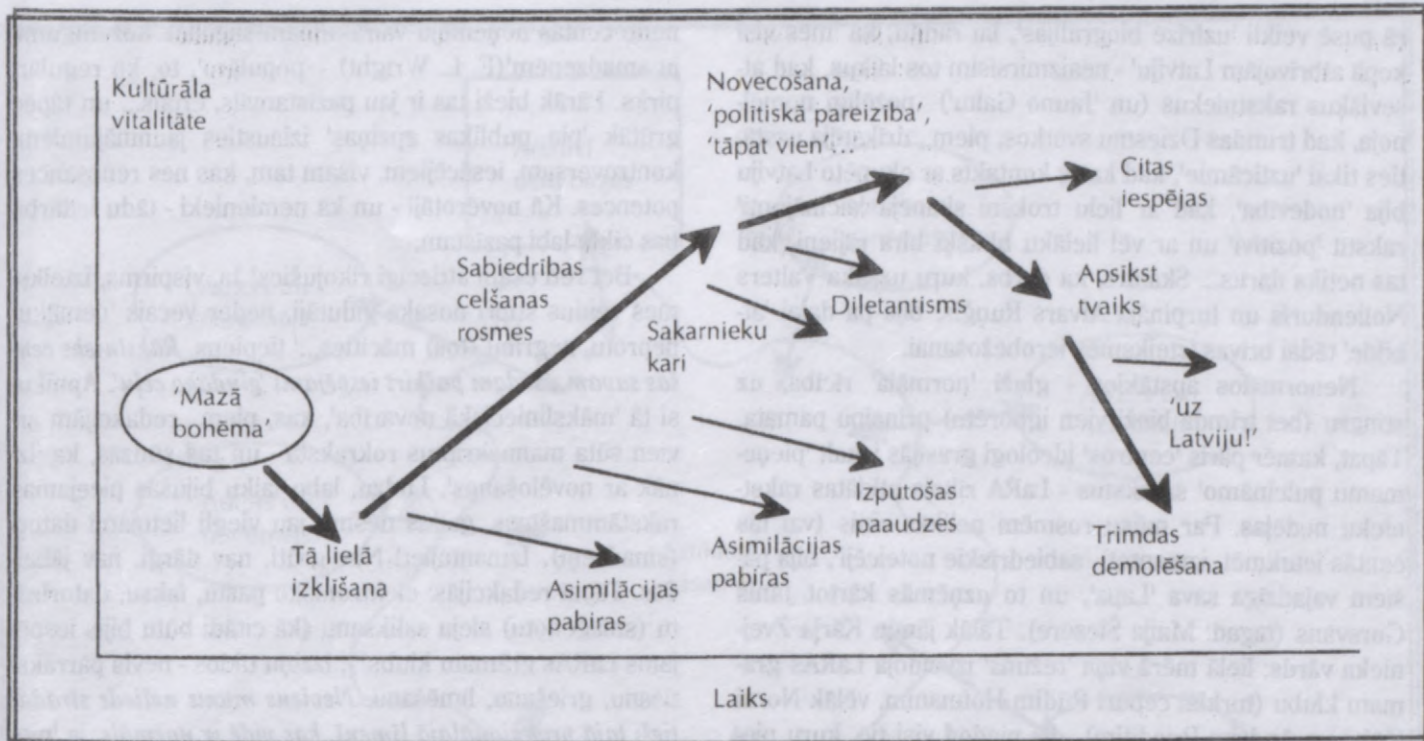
Kultūrāla vitalitāte

Novecošana, 'politiskā pareizība', 'tāpat vien'...

Citas iespējas

Sabiedrības celšanas rosmes

Apsikst tvaiks

Diletantisms

Sakarnieku kari

'uz Latviju!'

'Mazā bohēma'

Izputošas paaudzes

Trimdas demolēšana

Tā lielā izklīšana

Asimilācijas pabiras

Asimilācijas pabiras

Laiks